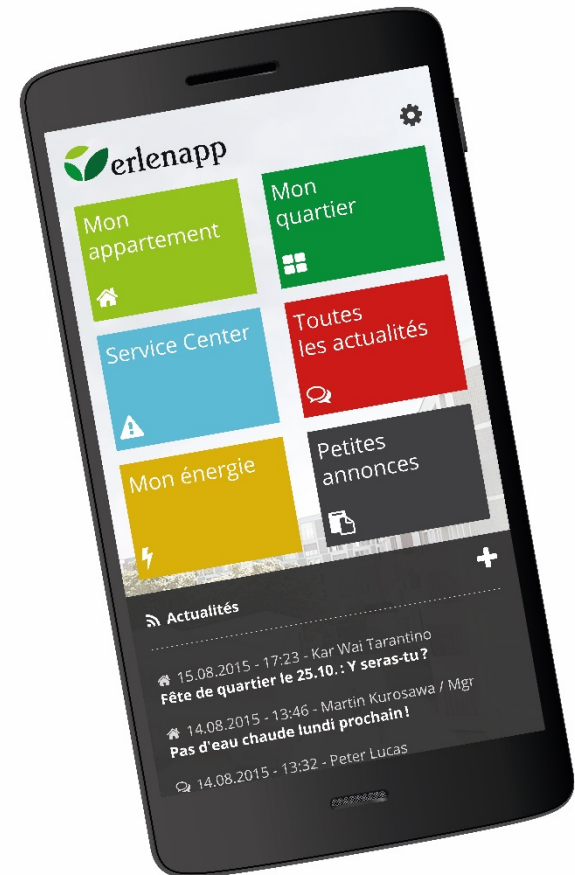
erlenapp

Mon appartement

Mon quartier

Service Center

Toutes les actualités

Mon énergie

Petites annonces

Actualités

15.08.2015 - 17:23 - Kar Wai Tarantino
Fête de quartier le 25.10. : Y seras-tu ?

14.08.2015 - 13:46 - Martin Kurosawa / Mgr
Pas d'eau chaude lundi prochain !

14.08.2015 - 13:32 - Peter Lucas